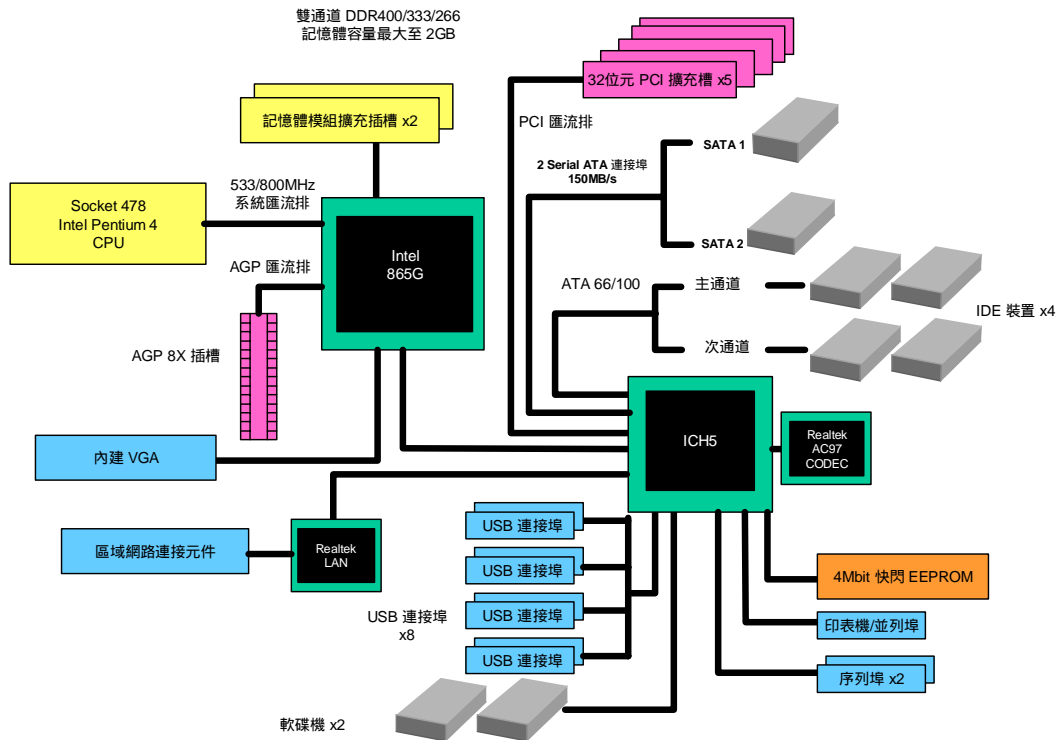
雙通道 DDR400/333/266
記憶體容量最大至 2GB

32位元 PCI 擴充槽 x5

記憶體模組擴充插槽 x2

PCI 匯流排

SATA 1

2 Serial ATA 連接埠
150MB/s

533/800MHz
系統匯流排

Socket 478
Intel Pentium 4
CPU

Intel
865G

SATA 2

AGP 匯流排

ATA 66/100

主通道

IDE 裝置 x4

次通道

AGP 8X 插槽

ICH5

Realtek
AC97
CODEC

內建 VGA

區域網路連接元件

Realtek
LAN

USB 連接埠

USB 連接埠

4Mbit 快閃 EEPROM

USB 連接埠
x8

USB 連接埠

印表機/並列埠

USB 連接埠

序列埠 x2

軟碟機 x2